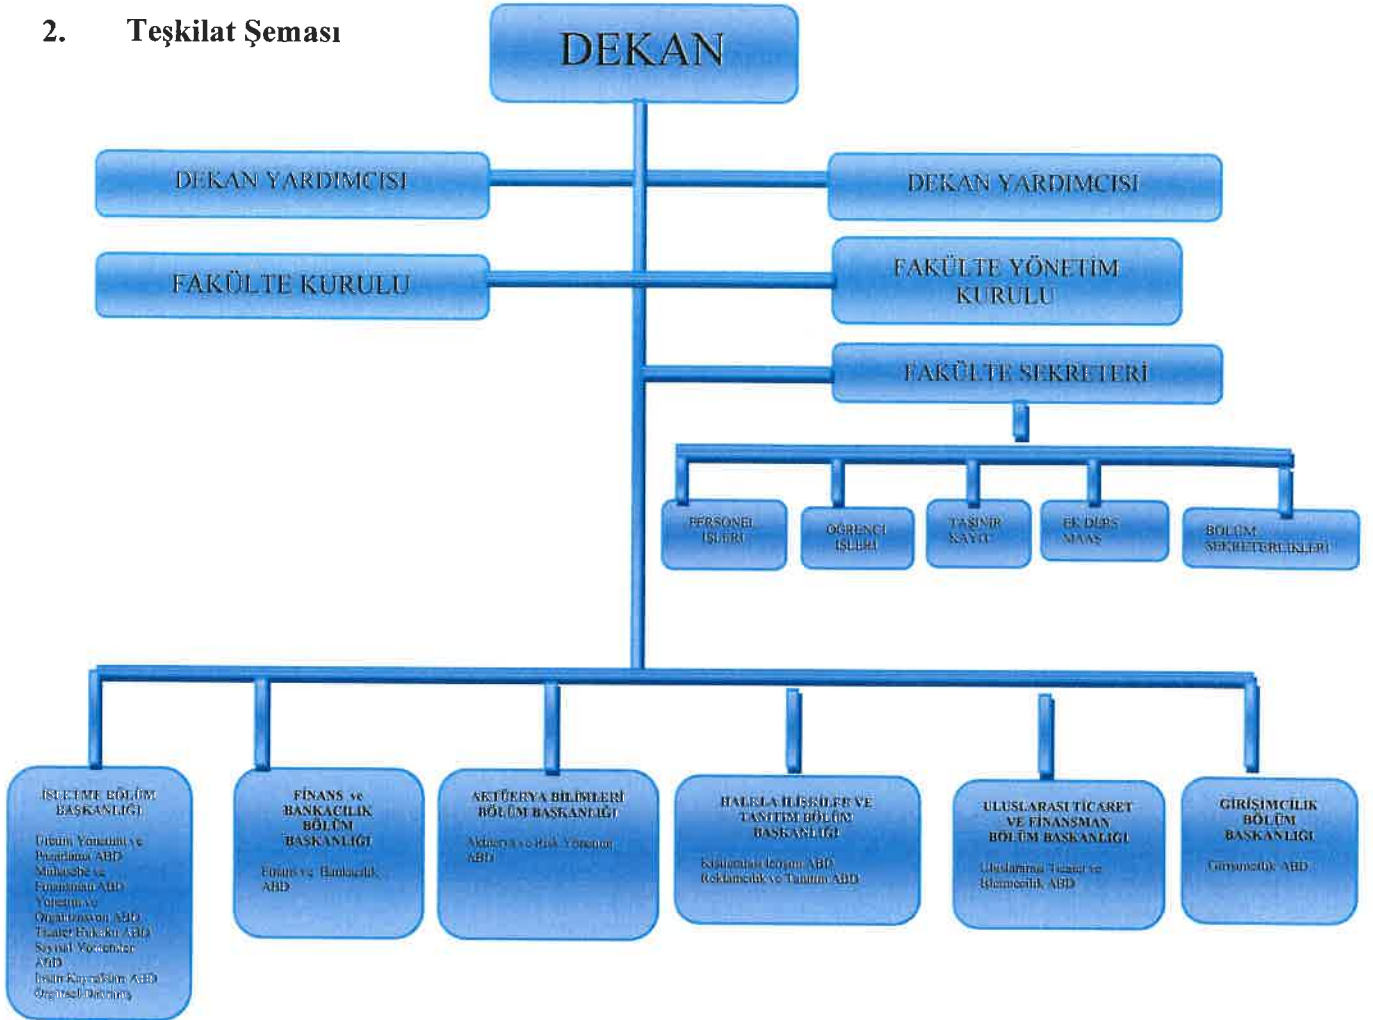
2. Teşkilat Şeması

DEKAN

DEKAN YARDIMCISI

DEKAN YARDIMCISI

FAKÜLTE KURULU

FAKÜLTE YÖNETİM KURULU

FAKÜLTE SEKRETERİ

PERSONEL İŞLERİ

ÖĞRENCİ İŞLERİ

TAŞINIR KAYIT

EK DERS MAAŞ

BÖLÜM SEKRETERLİKLERİ

İŞLETME BÖLÜM BAŞKANLIĞI

Üretim Yönetimi ve Pazarlama ABD
Muhasebe ve Finansman ABD
Yönetim ve Organizasyon ABD
Ticaret Hukuku ABD
Sayısal Yöntemler ABD
İnsan Kaynakları ABD
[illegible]

FİNANS ve BANKACILIK BÖLÜM BAŞKANLIĞI

Finans ve Bankacılık ABD

AKTÜERYA BİLİMLERİ BÖLÜM BAŞKANLIĞI

Aktüerya ve Risk Yönetimi ABD

HALKLA İLİŞKİLER VE TANITIM BÖLÜM BAŞKANLIĞI

Kurumsal İletişim ABD
Reklamcılık ve Tanıtım ABD

ULUSLARASI TİCARET VE FİNANSMAN BÖLÜM BAŞKANLIĞI

Uluslararası Ticaret ve İşletmecilik ABD

GİRİŞİMCİLİK BÖLÜM BAŞKANLIĞI

Girişimcilik ABD